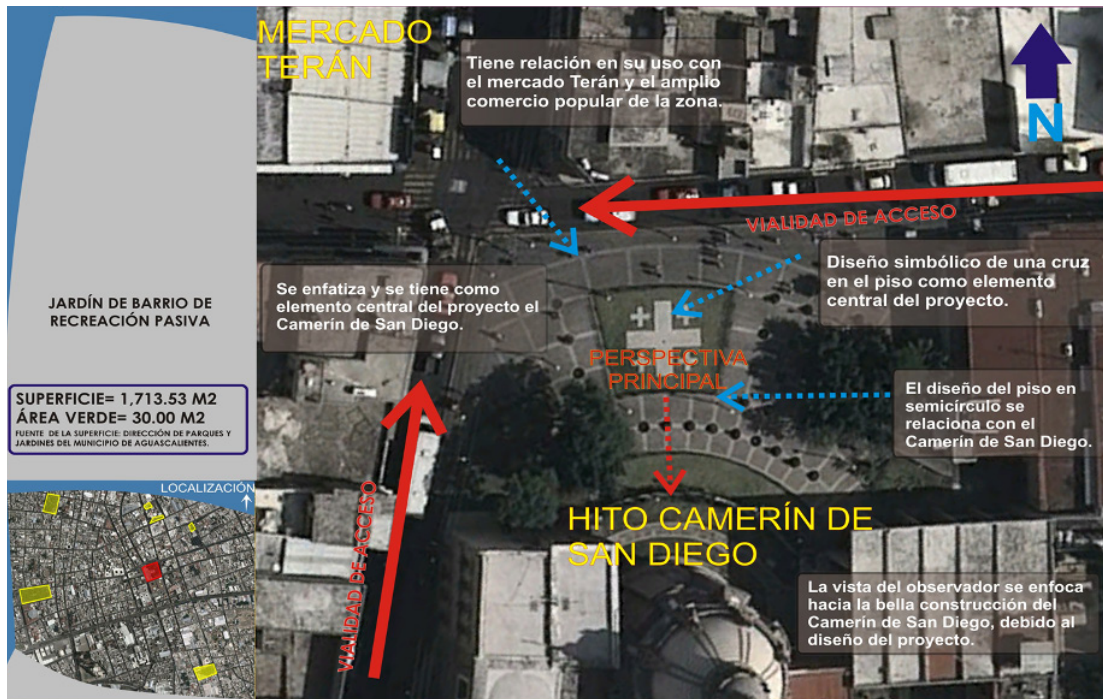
JARDÍN DE BARRIO DE RECREACIÓN PASIVA

SUPERFICIE= 1,713.53 M2
ÁREA VERDE= 30.00 M2
FUENTE DE LA SUPERFICIE: DIRECCIÓN DE PARQUES Y JARDINES DEL MUNICIPIO DE AGUASCALIENTES.

LOCALIZACIÓN

MERCADO TERÁN

Tiene relación en su uso con el mercado Terán y el amplio comercio popular de la zona.

N

VIALIDAD DE ACCESO

Diseño simbólico de una cruz en el piso como elemento central del proyecto.

Se enfatiza y se tiene como elemento central del proyecto el Camerín de San Diego.

PERSPECTIVA PRINCIPAL

El diseño del piso en semicírculo se relaciona con el Camerín de San Diego.

VIALIDAD DE ACCESO

HITO CAMERÍN DE SAN DIEGO

La vista del observador se enfoca hacia la bella construcción del Camerín de San Diego, debido al diseño del proyecto.